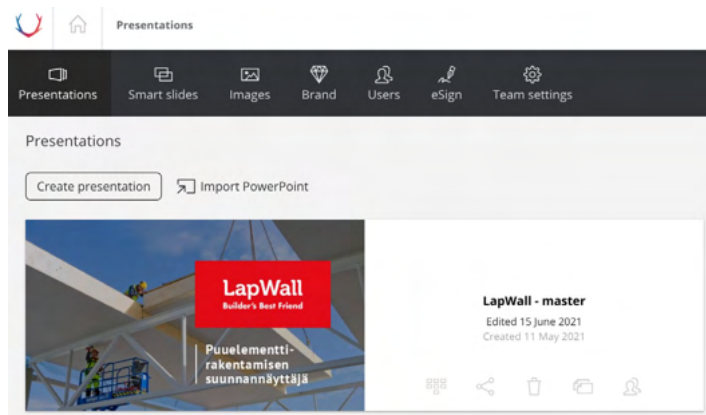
Presentations

Presentations
Smart slides
Images
Brand
Users
eSign
Team settings

Presentations

Create presentation
Import PowerPoint

LapWall
Builder's Best Friend

Puuelementtirakentamisen suunnannäyttäjä

LapWall - master
Edited 15 June 2021
Created 11 May 2021